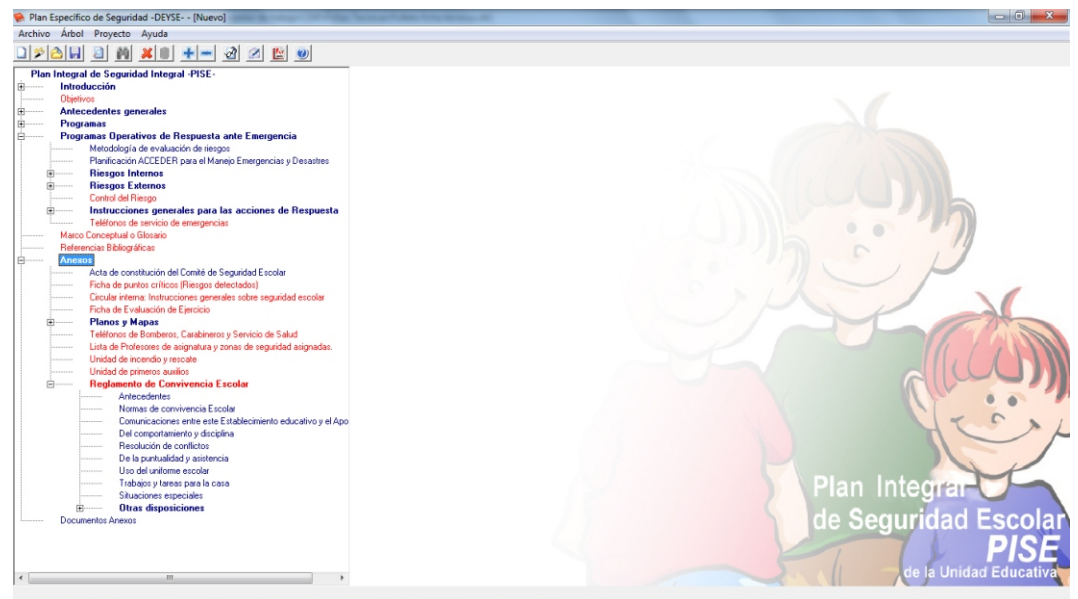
Plan Específico de Seguridad -DEYSE- - [Nuevo]

Archivo Árbol Proyecto Ayuda

Plan Integral de Seguridad Integral -PISE-
Introducción
Objetivos
Antecedentes generales
Programas
Programas Operativos de Respuesta ante Emergencia
Metodología de evaluación de riesgos
Planificación ACCEDER para el Manejo Emergencias y Desastres
Riesgos Internos
Riesgos Externos
Control del Riesgo
Instrucciones generales para las acciones de Respuesta
Teléfonos de servicio de emergencias
Marco Conceptual o Glosario
Referencias Bibliográficas
Anexos
Acta de constitución del Comité de Seguridad Escolar
Ficha de puntos críticos (Riesgos detectados)
Circular interna: Instrucciones generales sobre seguridad escolar
Ficha de Evaluación de Ejercicio
Planos y Mapas
Teléfonos de Bomberos, Carabineros y Servicio de Salud
Lista de Profesores de asignatura y zonas de seguridad asignadas.
Unidad de incendio y rescate
Unidad de primeros auxilios
Reglamento de Convivencia Escolar
Antecedentes
Normas de convivencia Escolar
Comunicaciones entre este Establecimiento educativo y el Apo
Del comportamiento y disciplina
Resolución de conflictos
De la puntualidad y asistencia
Uso del uniforme escolar
Trabajos y tareas para la casa
Situaciones especiales
Otras disposiciones
Documentos Anexos

Plan Integral de Seguridad Escolar PISE de la Unidad Educativa